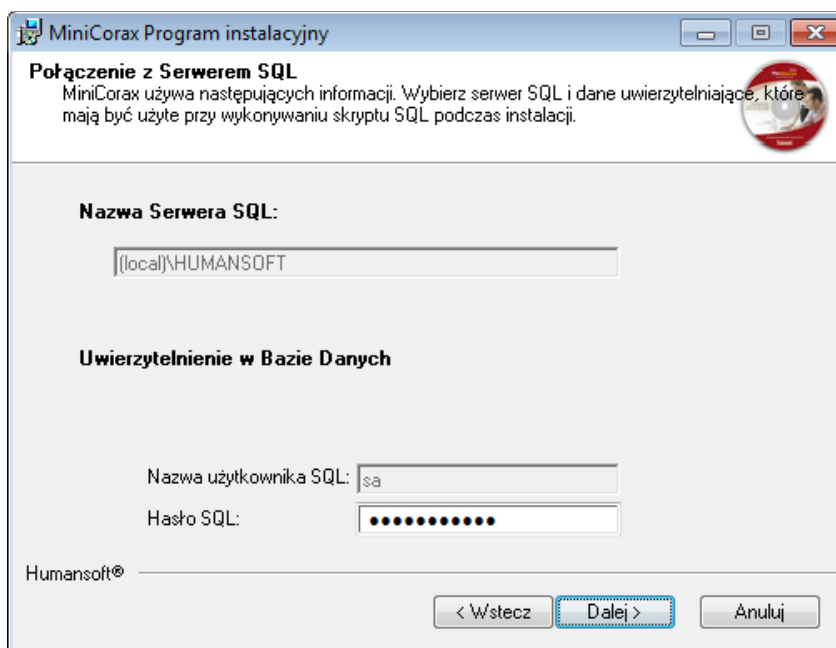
MiniCorax Program instalacyjny

Połączenie z Serwerem SQL
MiniCorax używa następujących informacji. Wybierz serwer SQL i dane uwierzytelniające, które mają być użyte przy wykonywaniu skryptu SQL podczas instalacji.

Nazwa Serwera SQL:

(local)\HUMANSOFT

Uwierzytelnienie w Bazie Danych

Nazwa użytkownika SQL: sa

Hasło SQL: ●●●●●●●●●●●

Humansoft®

< Wstecz | Dalej > | Anuluj